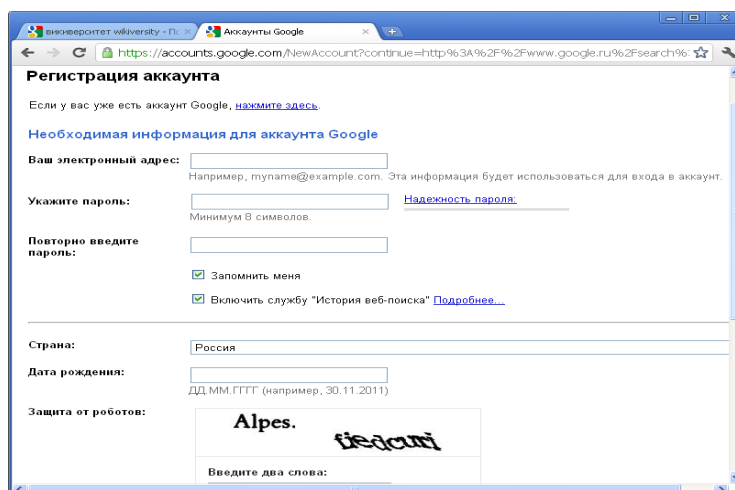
викиверситет wikiversity - Пс ×
Аккаунты Google ×

https://accounts.google.com/NewAccount?continue=http%3A%2F%2Fwww.google.ru%2Fsearch%:

Регистрация аккаунта

Если у вас уже есть аккаунт Google, нажмите здесь.

Необходимая информация для аккаунта Google

Ваш электронный адрес:
Например, myname@example.com. Эта информация будет использоваться для входа в аккаунт.

Укажите пароль:
Надежность пароля:
Минимум 8 символов.

Повторно введите пароль:

Запомнить меня

Включить службу "История веб-поиска" Подробнее...

Страна:
Россия

Дата рождения:
ДД.ММ.ГГГГ (например, 30.11.2011)

Защита от роботов:
Alpes.
tiedcuri

Введите два слова: